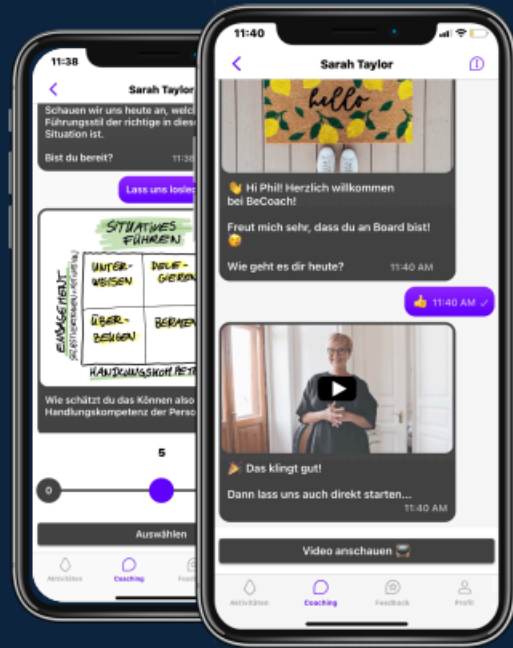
11:38

Sarah Taylor

Schauen wir uns heute an, welch Führungsstil der richtige in diese Situation ist.

Bist du bereit? 11:38

Lass uns losle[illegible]

SITUATIVES FÜHREN

UNTER-WEISEN

DELEGIEREN

ÜBER-ZEUGEN

BERATEN

ENGAGEMENT

HANDLUNGSKOMPETENZ

Wie schätzt du das Können also Handlungskompetenz der Perso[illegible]

5

0

Auswählen

Aktivitäten

Coaching

Feedb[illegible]

11:40

Sarah Taylor

hello

👋 Hi Phil! Herzlich willkommen bei BeCoach!

Freut mich sehr, dass du an Board bist! 😉

Wie geht es dir heute? 11:40 AM

👍 11:40 AM ✓

🎉 Das klingt gut!

Dann lass uns auch direkt starten...

11:40 AM

Video anschauen 🎬

Aktivitäten

Coaching

Feedback

Profil